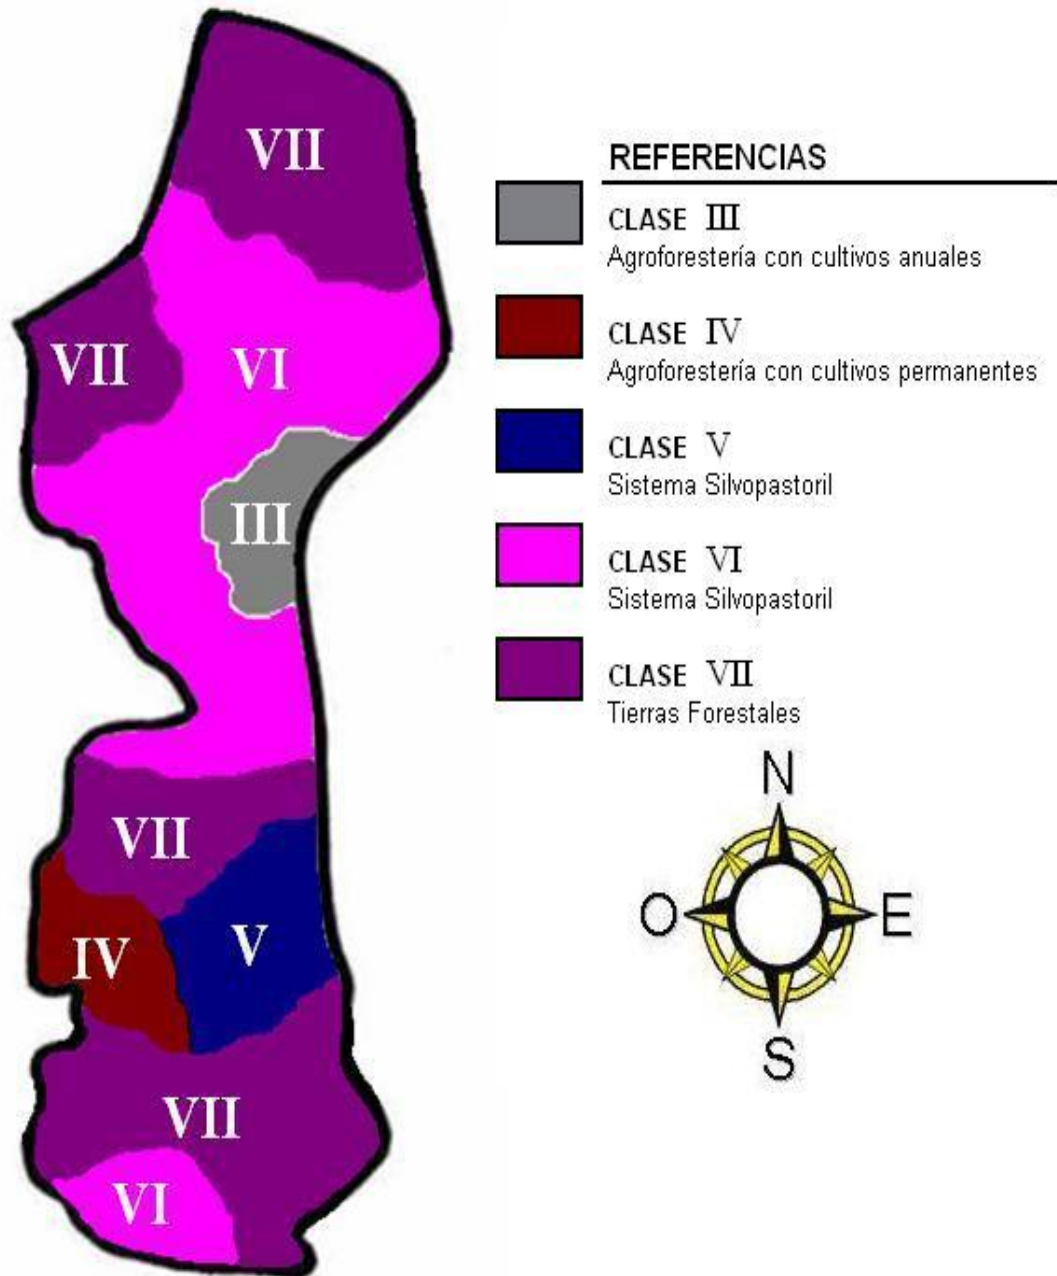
VII

VII

VI

III

VII

IV

V

VII

VI

REFERENCIAS

CLASE III
Agroforestería con cultivos anuales

CLASE IV
Agroforestería con cultivos permanentes

CLASE V
Sistema Silvopastoril

CLASE VI
Sistema Silvopastoril

CLASE VII
Tierras Forestales

N

O

E

S